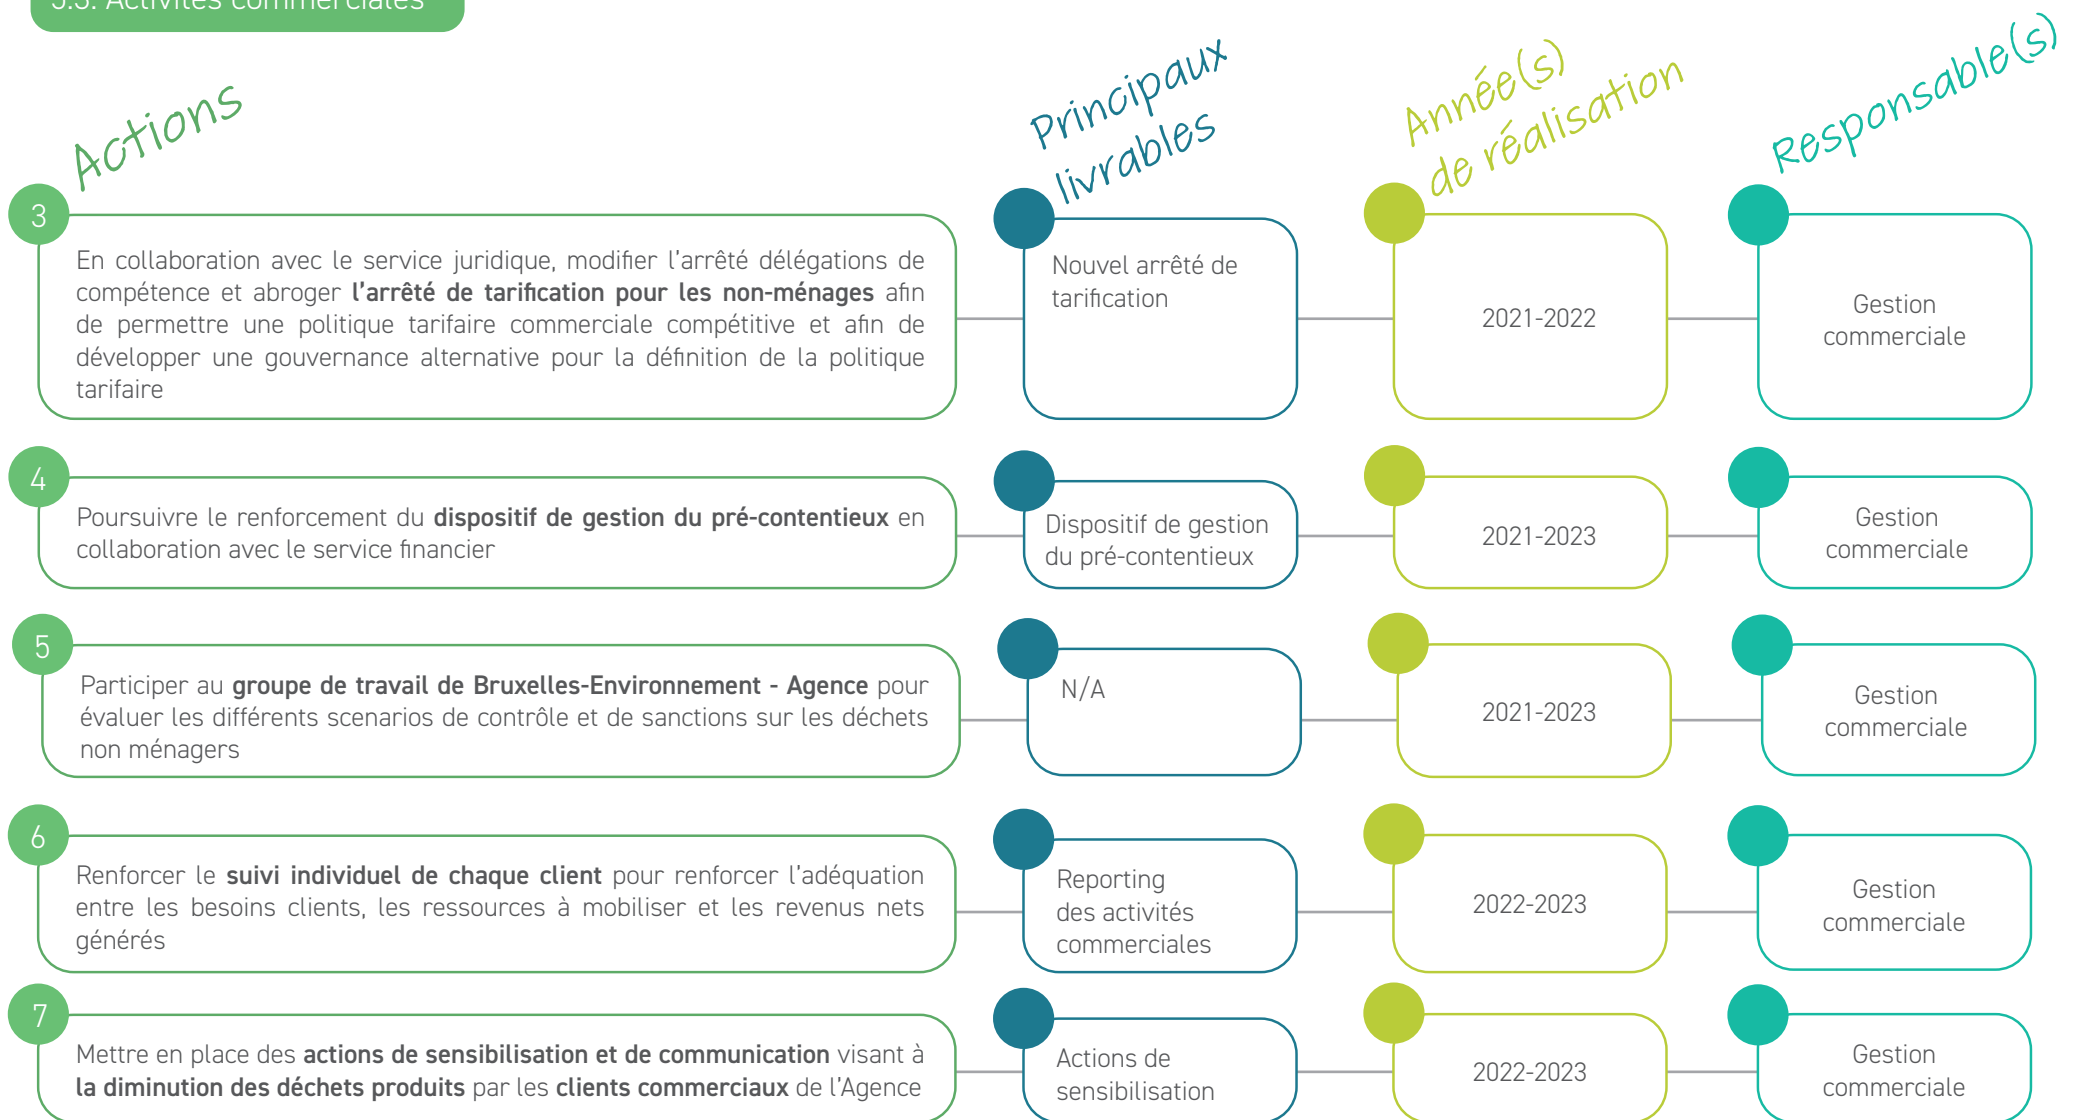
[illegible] Activités commerciales

Actions

Principaux livrables

Année(s) de réalisation

Responsable(s)

3

En collaboration avec le service juridique, modifier l'arrêté délégations de compétence et abroger **l'arrêté de tarification pour les non-ménages** afin de permettre une politique tarifaire commerciale compétitive et afin de développer une gouvernance alternative pour la définition de la politique tarifaire

Nouvel arrêté de tarification

2021-2022

Gestion commerciale

4

Poursuivre le renforcement du **dispositif de gestion du pré-contentieux** en collaboration avec le service financier

Dispositif de gestion du pré-contentieux

2021-2023

Gestion commerciale

5

Participer au **groupe de travail de Bruxelles-Environnement - Agence** pour évaluer les différents scenarios de contrôle et de sanctions sur les déchets non ménagers

N/A

2021-2023

Gestion commerciale

6

Renforcer le **suivi individuel de chaque client** pour renforcer l'adéquation entre les besoins clients, les ressources à mobiliser et les revenus nets générés

Reporting des activités commerciales

2022-2023

Gestion commerciale

7

Mettre en place des **actions de sensibilisation et de communication** visant à **la diminution des déchets produits** par les **clients commerciaux** de l'Agence

Actions de sensibilisation

2022-2023

Gestion commerciale